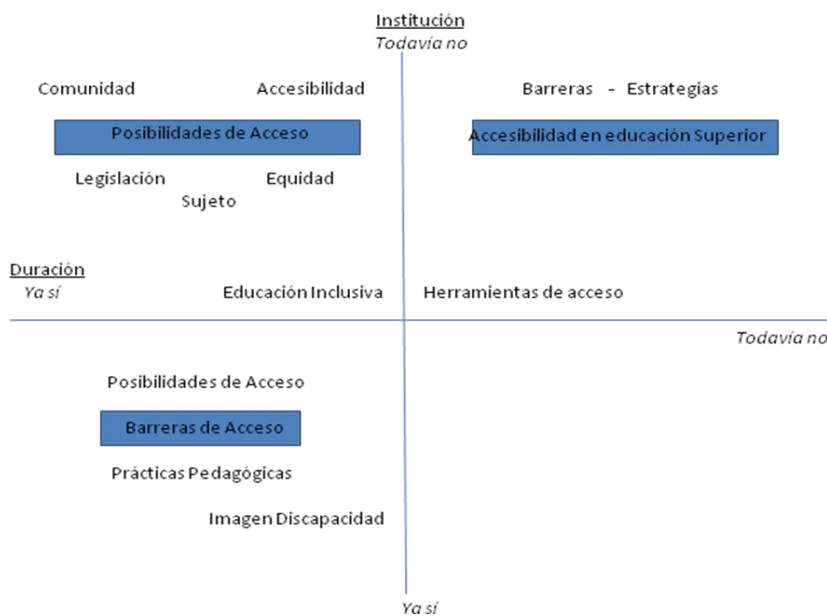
Institución
Todavía no

Comunidad

Accesibilidad

Barreras - Estrategias

Posibilidades de Acceso

Accesibilidad en educación Superior

Legislación

Equidad

Sujeto

Duración
Ya sí

Educación Inclusiva

Herramientas de acceso

Todavía no

Posibilidades de Acceso

Barreras de Acceso

Prácticas Pedagógicas

Imagen Discapacidad

Ya sí